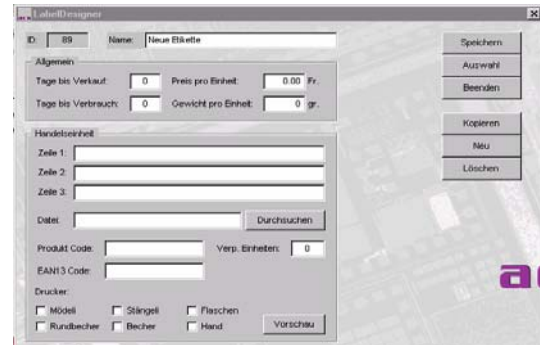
LabelDesigner

ID: 89 Name: Neue Etikette

Allgemein

Tage bis Verkauf: 0 Preis pro Einheit: 0.00 Fr.

Tage bis Verbrauch: 0 Gewicht pro Einheit: 0 gr.

Handelseinheit

Zeile 1:

Zeile 2:

Zeile 3:

Datei: Durchsuchen

Produkt Code: Verp. Einheiten: 0

EAN13 Code:

Drucker:

Mödeli Stängeli Flaschen

Rundbecher Becher Hand

Vorschau

Speichern

Auswahl

Beenden

Kopieren

Neu

Löschen

a